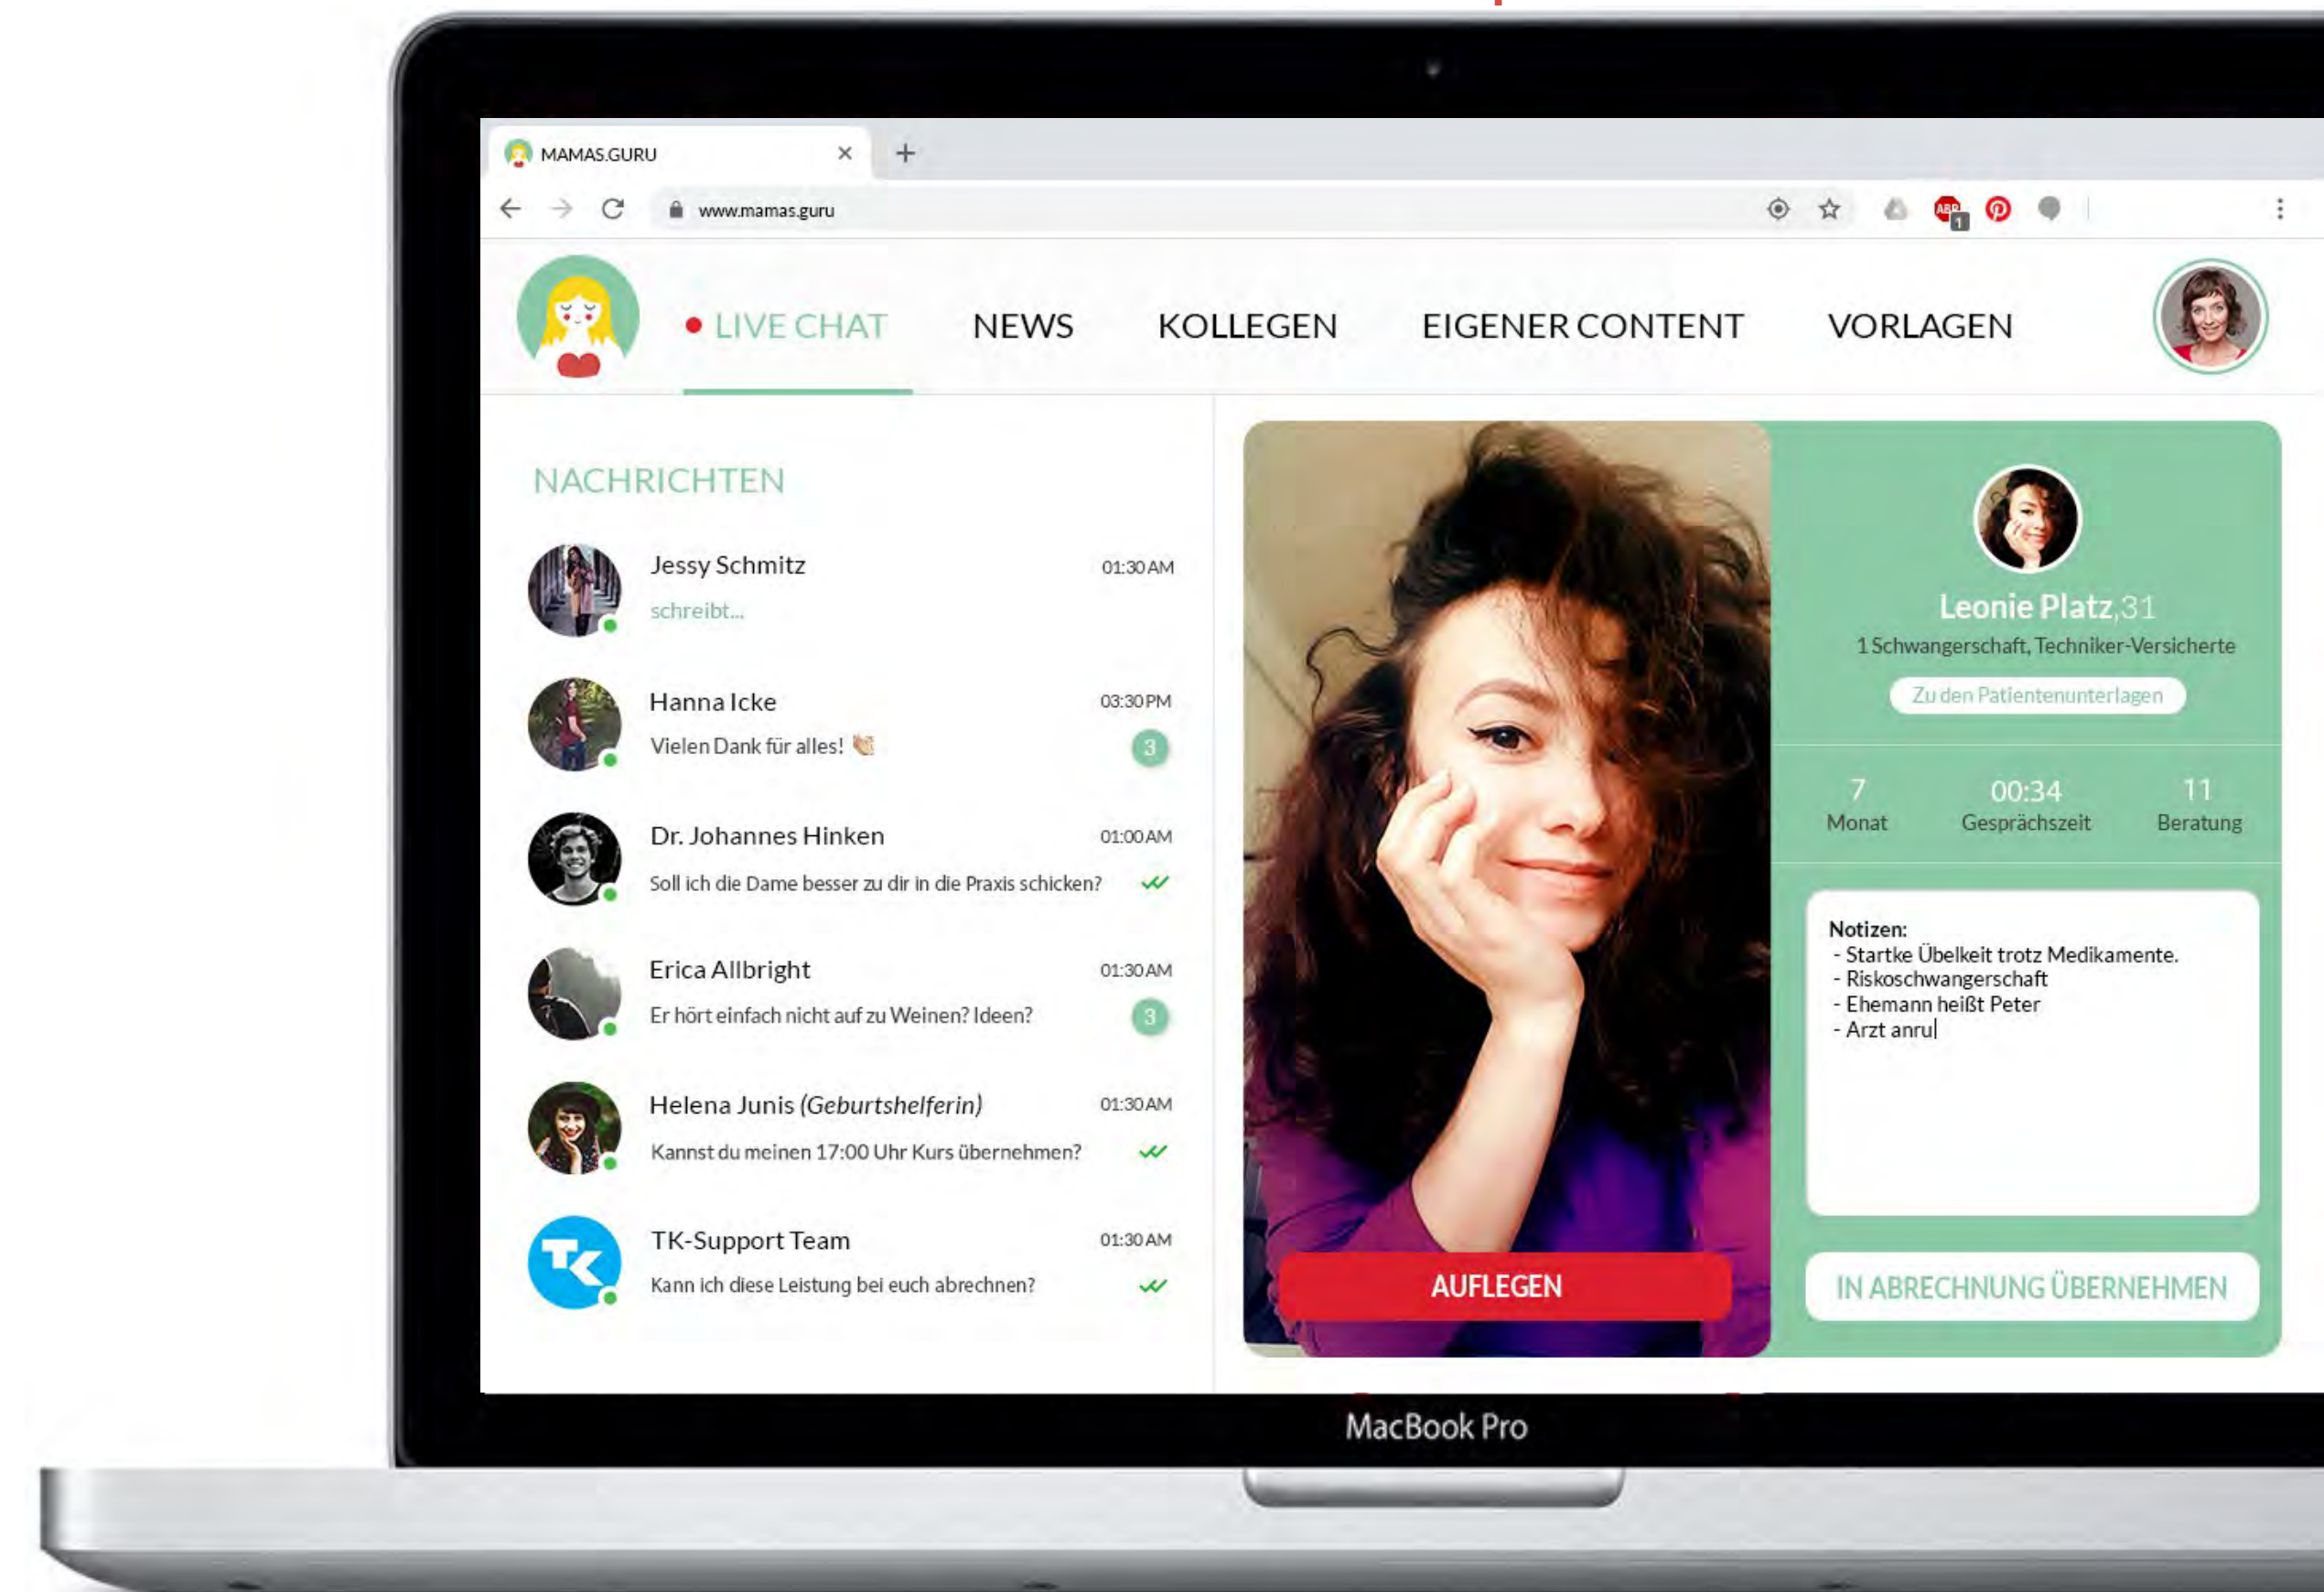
MAMAS.GURU

www.mamas.guru

LIVE CHAT NEWS KOLLEGEN EIGENER CONTENT VORLAGEN

NACHRICHTEN

Jessy Schmitz 01:30 AM
schreibt...

Hanna Icke 03:30 PM
Vielen Dank für alles! 3

Dr. Johannes Hinken 01:00 AM
Soll ich die Dame besser zu dir in die Praxis schicken?

Erica Allbright 01:30 AM
Er hört einfach nicht auf zu Weinen? Ideen? 3

Helena Junis (Geburtshelferin) 01:30 AM
Kannst du meinen 17:00 Uhr Kurs übernehmen?

TK-Support Team 01:30 AM
Kann ich diese Leistung bei euch abrechnen?

Leonie Platz,31
1 Schwangerschaft, Techniker-Versicherte
Zu den Patientenunterlagen

7 Monat
00:34 Gesprächszeit
11 Beratung

Notizen:
- Startke Übelkeit trotz Medikamente.
- Riskoschwangerschaft
- Ehemann heißt Peter
- Arzt anru

AUFLEGEN

IN ABRECHNUNG ÜBERNEHMEN

MacBook Pro